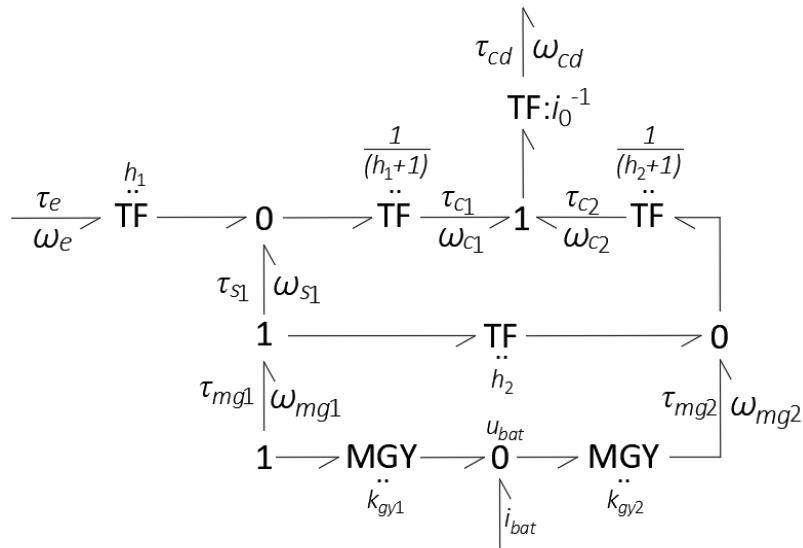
$\tau_{cd}$ $\omega_{cd}$

TF:$i_0^{-1}$

$\frac{1}{(h_1+1)}$ $\frac{1}{(h_2+1)}$

$h_1$

$\tau_e$ $\omega_e$ TF 0 TF $\tau_{c1}$ $\omega_{c1}$ 1 $\tau_{c2}$ $\omega_{c2}$ TF

$\tau_{s1}$ $\omega_{s1}$

1 TF 0

$h_2$

$\tau_{mg1}$ $\omega_{mg1}$ $\tau_{mg2}$ $\omega_{mg2}$

$u_{bat}$

1 MGY 0 MGY

$k_{gy1}$ $k_{gy2}$

$i_{bat}$